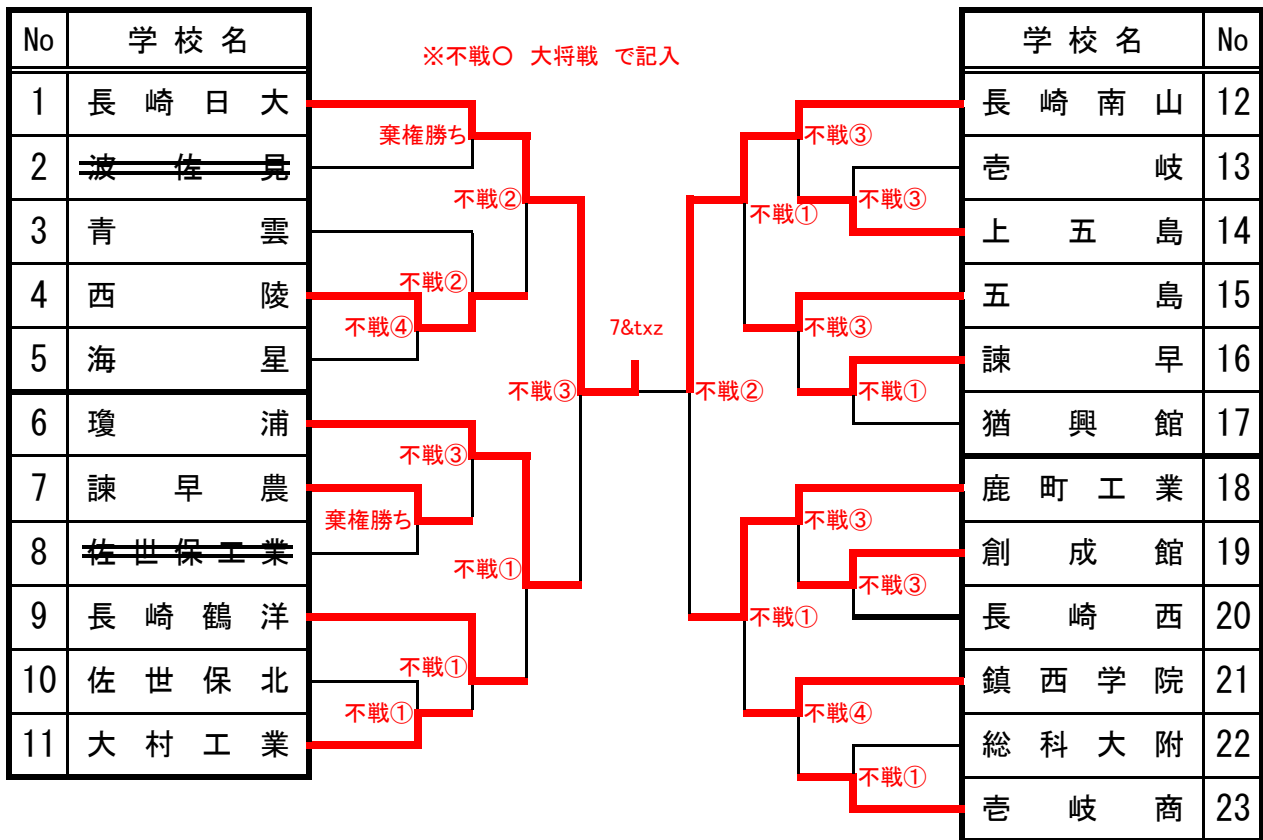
※不戦○ 大将戦 で記入

| No | 学校名 |
|---|---|
| 1 | 長崎日大 |
| 2 | 波佐見 |
| 3 | 青雲 |
| 4 | 西陵 |
| 5 | 海星 |
| 6 | 瓊浦 |
| 7 | 諫早農 |
| 8 | 佐世保工業 |
| 9 | 長崎鶴洋 |
| 10 | 佐世保北 |
| 11 | 大村工業 |

棄権勝ち
不戦②
不戦②
不戦④
不戦③
不戦③
棄権勝ち
不戦①
不戦①
不戦①

7&txz

不戦③
不戦①
不戦③
不戦③
不戦①
不戦②
不戦③
不戦③
不戦①
不戦④
不戦①

| 学校名 | No |
|---|---|
| 長崎南山 | 12 |
| 壱岐 | 13 |
| 上五島 | 14 |
| 五島 | 15 |
| 諫早 | 16 |
| 猶興館 | 17 |
| 鹿町工業 | 18 |
| 創成館 | 19 |
| 長崎西 | 20 |
| 鎮西学院 | 21 |
| 総科大附 | 22 |
| 壱岐商 | 23 |